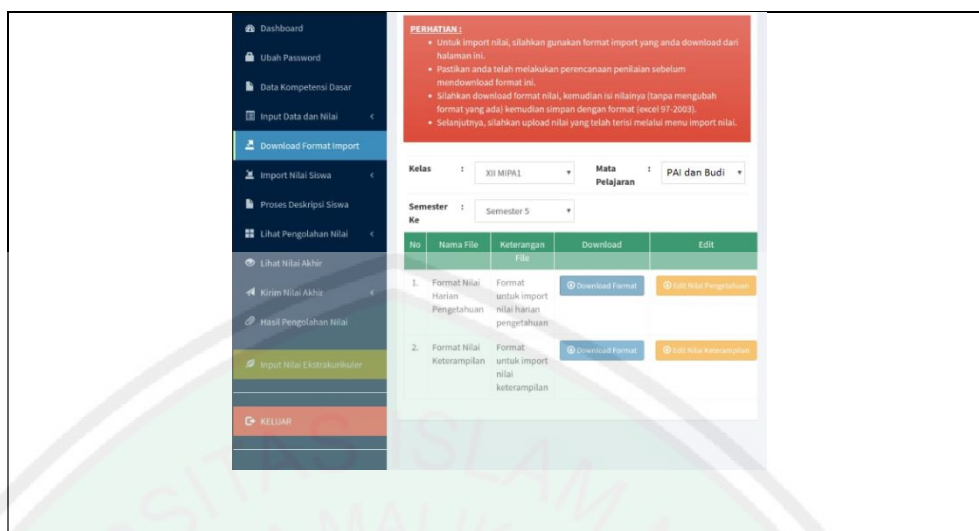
Dashboard
Ubah Password
Data Kompetensi Dasar
Input Data dan Nilai
Download Format Import
Import Nilai Siswa
Proses Deskripsi Siswa
Lihat Pengolahan Nilai
Lihat Nilai Akhir
Kirim Nilai Akhir
Hasil Pengolahan Nilai
Input Nilai Ekstrakurikuler
KELUAR

PERHATIAN :
• Untuk import nilai, silahkan gunakan format import yang anda download dari halaman ini.
• Pastikan anda telah melakukan perencanaan penilaian sebelum mendownload format ini.
• Silahkan download format nilai, kemudian isi nilainya (tanpa mengubah format yang ada) kemudian simpan dengan format (excel 97-2003).
• Selanjutnya, silahkan upload nilai yang telah terisi melalui menu import nilai.

Kelas : XII MIPA1
Mata Pelajaran : PAI dan Budi
Semester Ke : Semester 5

| No | Nama File | Keterangan File | Download | Edit |
|---|---|---|---|---|
| 1. | Format Nilai Harian Pengetahuan | Format untuk import nilai harian pengetahuan | Download Format | Edit Nilai Pengetahuan |
| 2. | Format Nilai Keterampilan | Format untuk import nilai keterampilan | Download Format | Edit Nilai Keterampilan |